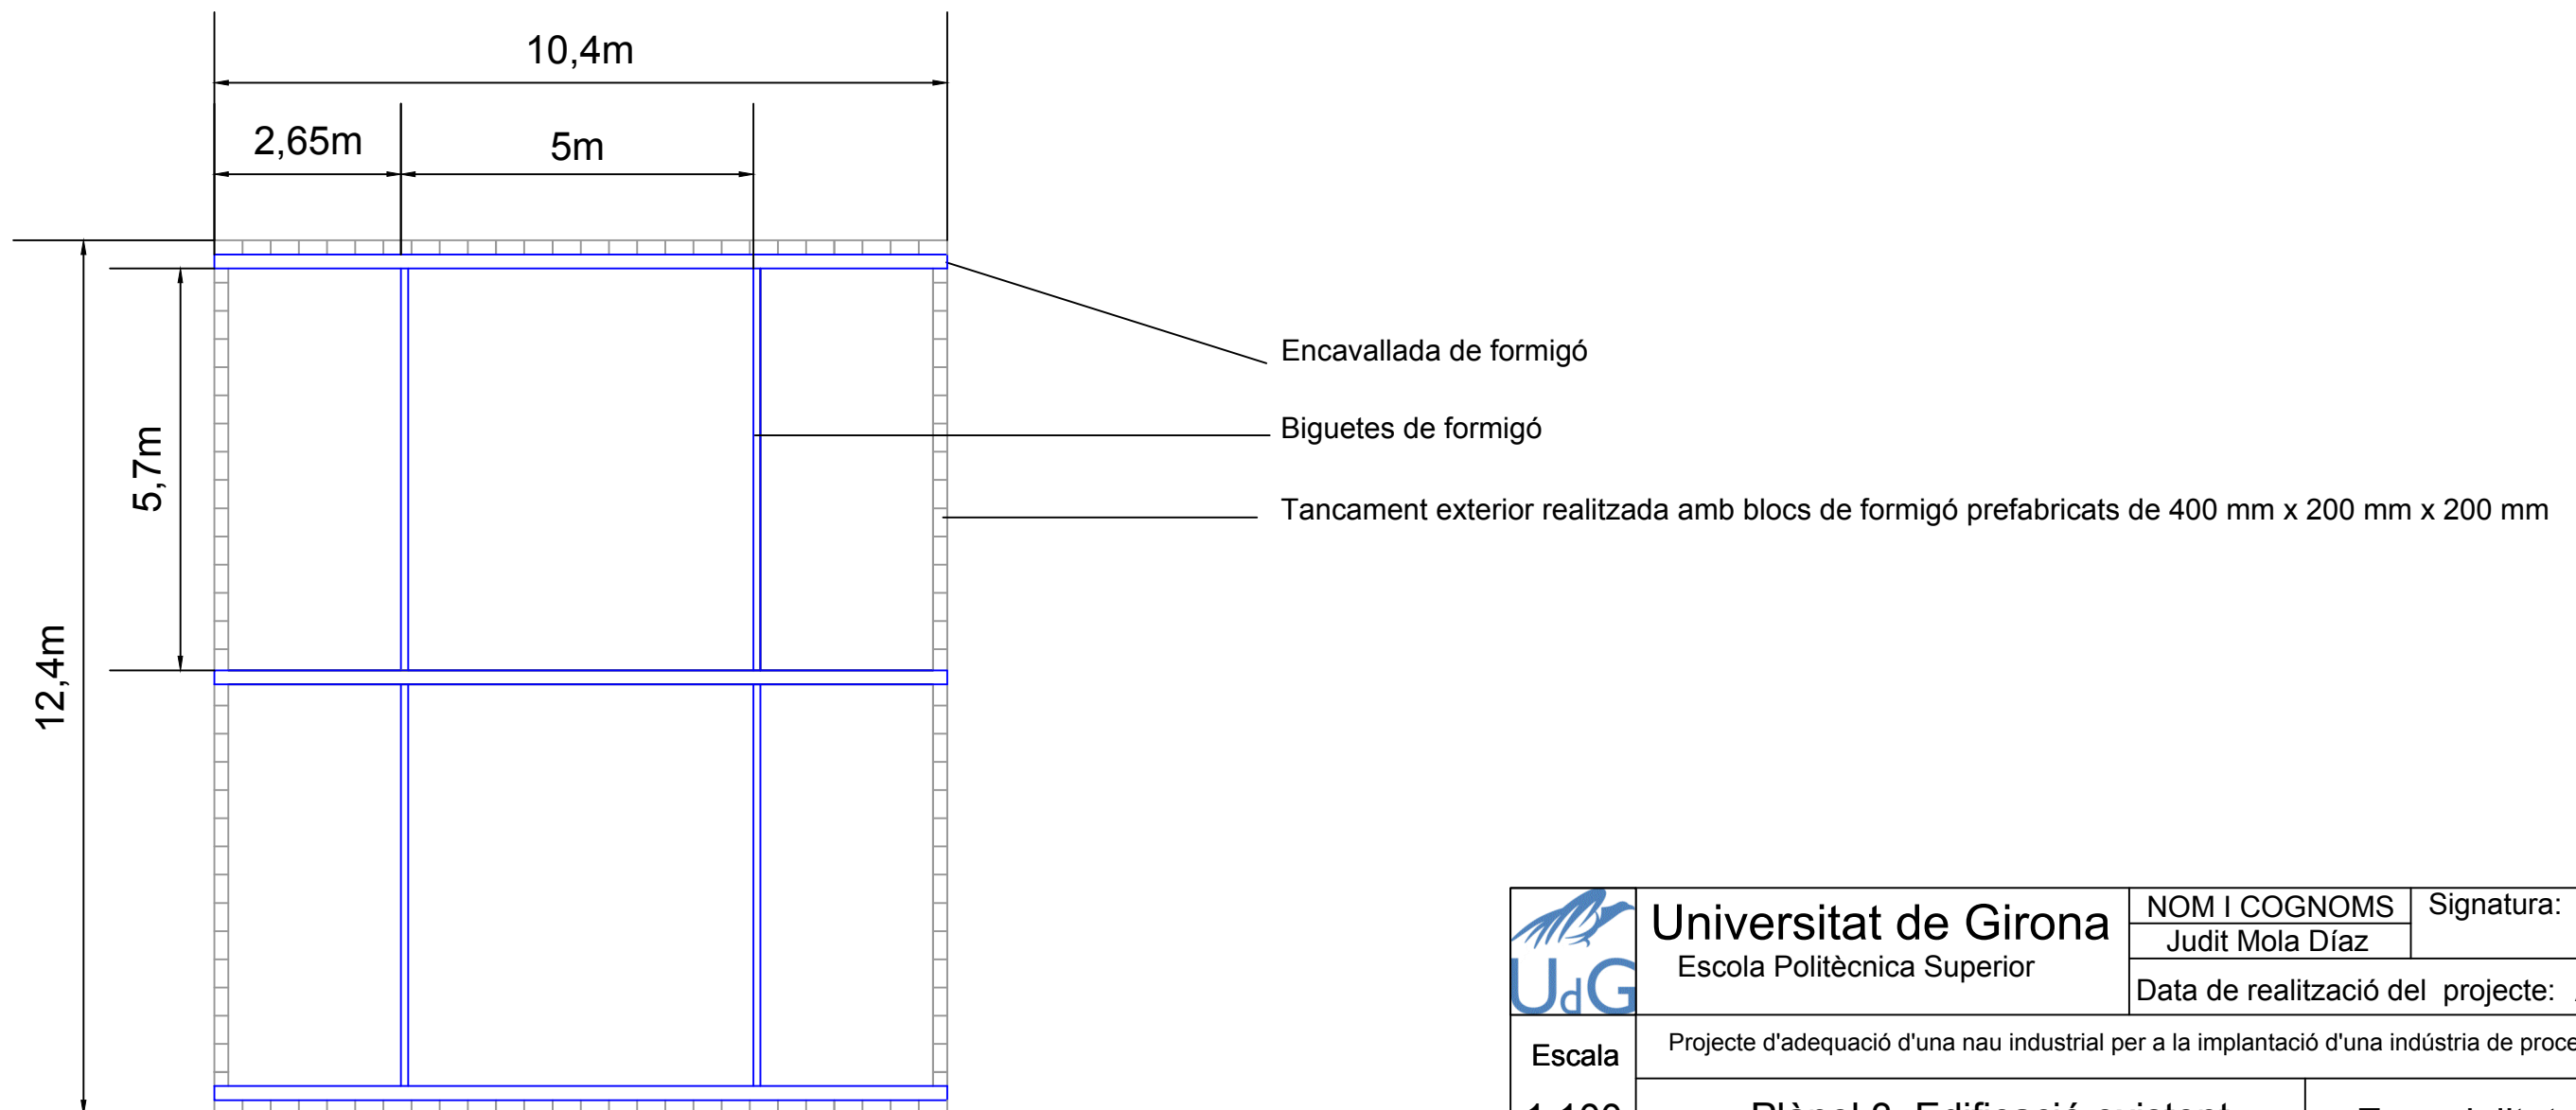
10,4m

2,65m

5m

5,7m

12,4m

Encavallada de formigó

Biguetes de formigó

Tancament exterior realitzada amb blocs de formigó prefabricats de 400 mm x 200 mm x 200 mm

UdG

Universitat de Girona
Escola Politècnica Superior

NOM I COGNOMS
Judit Mola Díaz

Signatura:

Data de realització del projecte: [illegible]

Escala

Projecte d'adequació d'una nau industrial per a la implantació d'una indústria de proce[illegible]

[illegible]